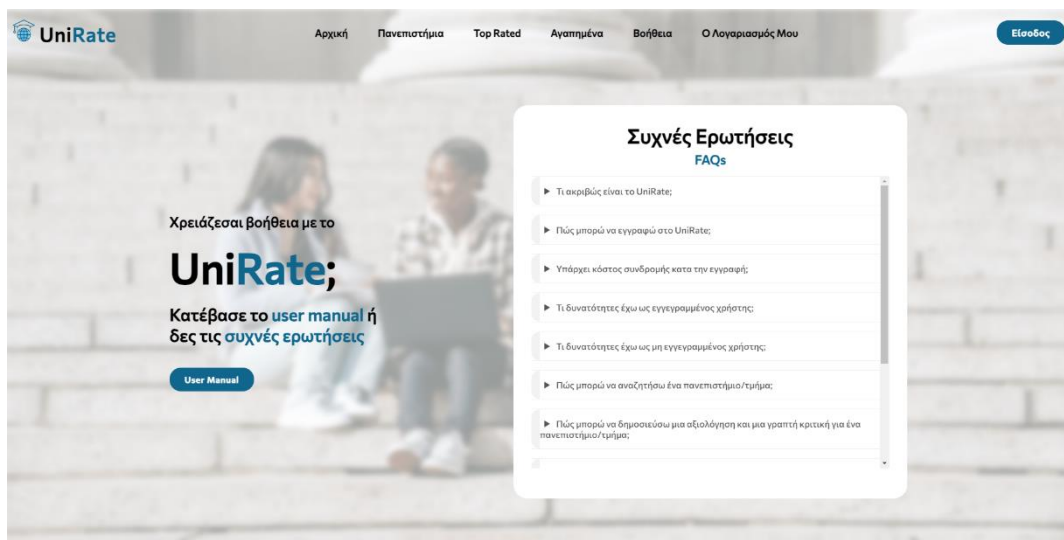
UniRate

Αρχική Πανεπιστήμια Top Rated Αγαπημένα Βοήθεια Ο Λογαριασμός Μου

Είσοδος

Χρειάζεσαι βοήθεια με το

UniRate;

Κατέβασε το user manual ή δες τις συχνές ερωτήσεις

User Manual

Συχνές Ερωτήσεις
FAQs

▶ Τι ακριβώς είναι το UniRate;

▶ Πώς μπορώ να εγγραφώ στο UniRate;

▶ Υπάρχει κόστος συνδρομής κατα την εγγραφή;

▶ Τι δυνατότητες έχω ως εγγεγραμμένος χρήστης;

▶ Τι δυνατότητες έχω ως μη εγγεγραμμένος χρήστης;

▶ Πώς μπορώ να αναζητήσω ένα πανεπιστήμιο/τμήμα;

▶ Πώς μπορώ να δημοσιεύσω μια αξιολόγηση και μια γραπτή κριτική για ένα πανεπιστήμιο/τμήμα;